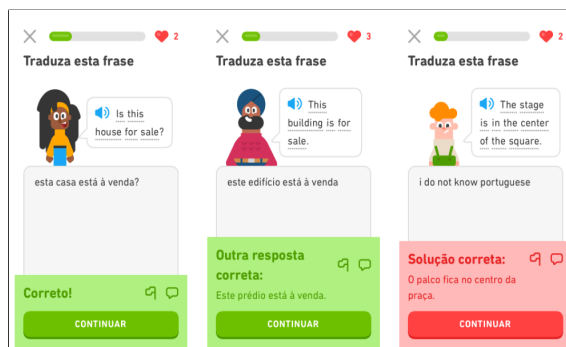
2

Traduza esta frase

Is this house for sale?

esta casa está à venda?

Correto!

CONTINUAR

3

Traduza esta frase

This building is for sale.

este edifício está à venda

Outra resposta correta:

Este prédio está à venda.

CONTINUAR

2

Traduza esta frase

The stage is in the center of the square.

i do not know portuguese

Solução correta:

O palco fica no centro da praça.

CONTINUAR